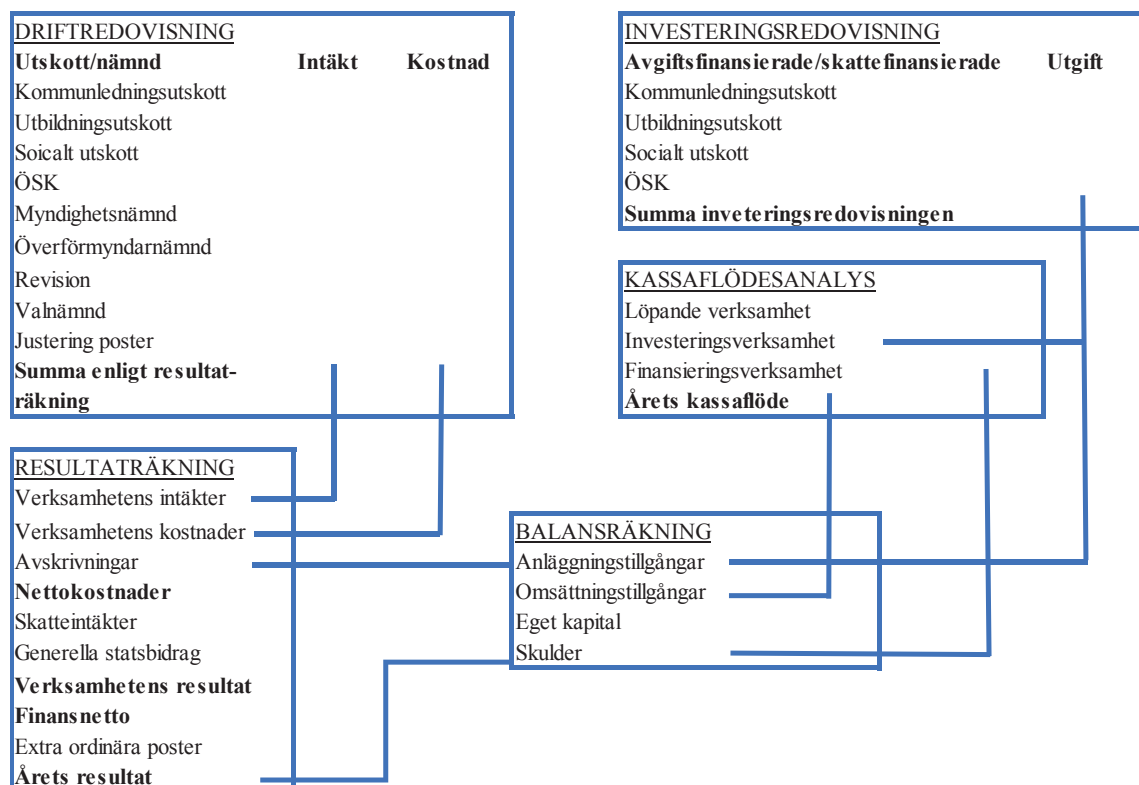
DRIFTREDOVISNING

| Utskott/nämnd | Intäkt | Kostnad |
|---|---|---|
| Kommunledningsutskott | | |
| Utbildningsutskott | | |
| Soicalt utskott | | |
| ÖSK | | |
| Myndighetsnämnd | | |
| Överförmyndarnämnd | | |
| Revision | | |
| Valnämnd | | |
| Justering poster | | |
| Summa enligt resultaträkning | | |

INVESTERINGSREDOVISNING

| Avgiftsfinansierade/skattefinansierade | Utgift |
|---|---|
| Kommunledningsutskott | |
| Utbildningsutskott | |
| Socialt utskott | |
| ÖSK | |
| Summa inveteringsredovisningen | |

KASSAFLÖDESANALYS
Löpande verksamhet
Investeringsverksamhet
Finansieringsverksamhet
Årets kassaflöde

RESULTATRÄKNING
Verksamhetens intäkter
Verksamhetens kostnader
Avskrivningar
Nettokostnader
Skatteintäkter
Generella statsbidrag
Verksamhetens resultat
Finansnetto
Extra ordinära poster
Årets resultat

BALANSRÄKNING
Anläggningstillgångar
Omsättningstillgångar
Eget kapital
Skulder